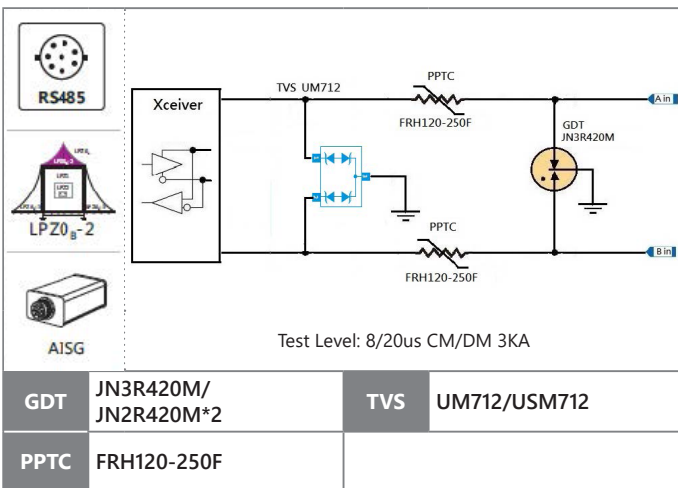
RS485

LPZ0$_B$-2

AISG

Xceiver

TVS UM712

PPTC

FRH120-250F

GDT
JN3R420M

A in

PPTC

FRH120-250F

B in

Test Level: 8/20us CM/DM 3KA

| GDT | JN3R420M/ JN2R420M*2 | TVS | UM712/USM712 |
|---|---|---|---|
| PPTC | FRH120-250F | | |